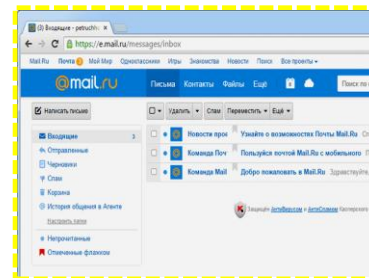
(3) Входящие - petruchi ×

https://e.mail.ru/messages/inbox

Mail.Ru Почта 3 Мой Мир Одноклассники Игры Знакомства Новости Поиск Все проекты

@mail.ru Письма Контакты Файлы Ещё Поиск по

Написать письмо

Удалить Спам Переместить Ещё

Входящие 3
Отправленные
Черновики
Спам
Корзина
История общения в Агенте
Настроить папки

Непрочитанные
Отмеченные флажком

Новости прое Узнайте о возможностях Почты Mail.Ru
Команда Поч Пользуйся почтой Mail.Ru с мобильного
Команда Mail Добро пожаловать в Mail.Ru Здравствуйте

Защищено Антивирусом и АнтиСпамом Касперского